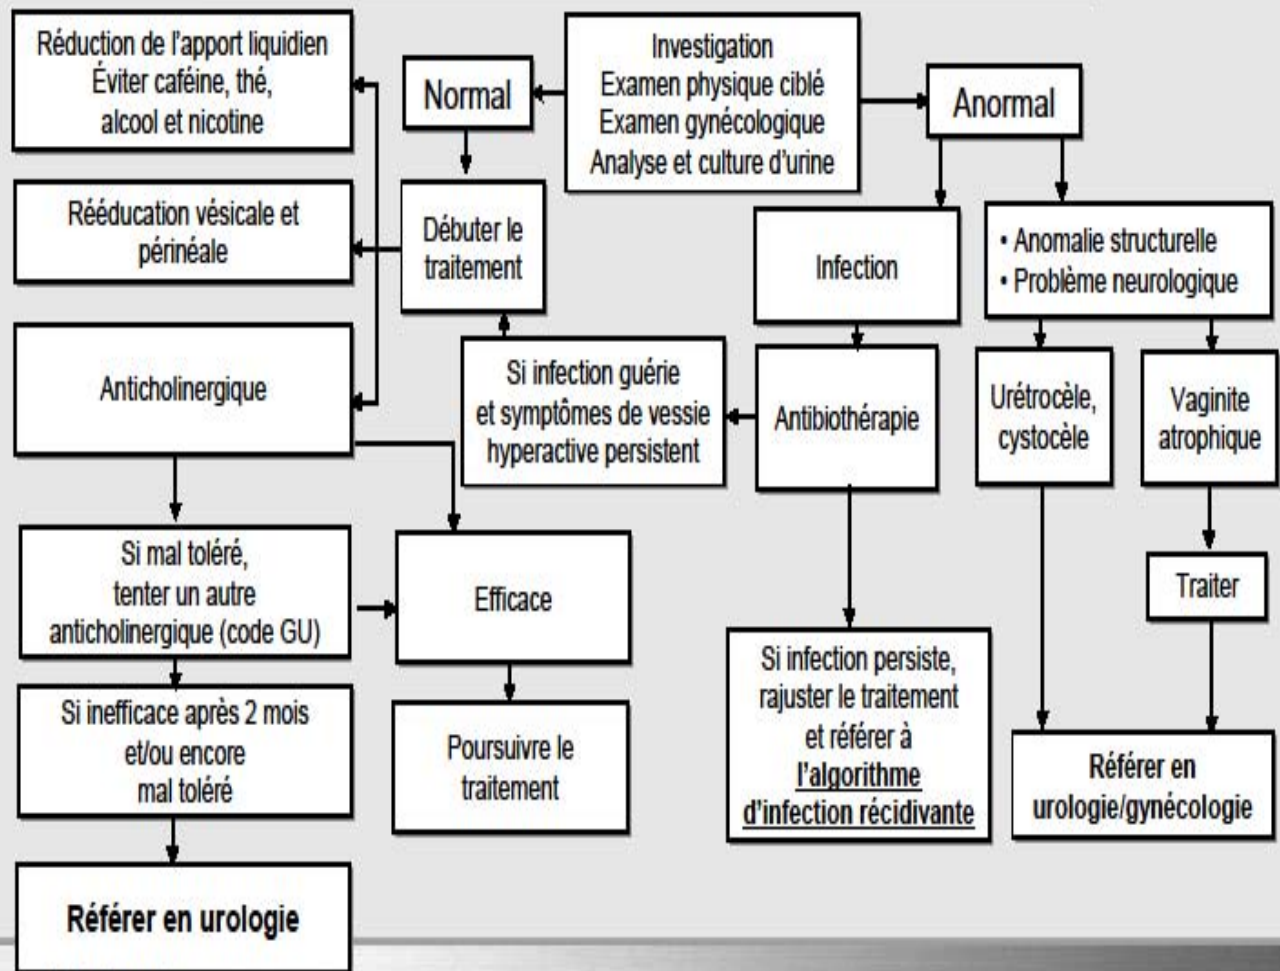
Investigation
Examen physique ciblé
Examen gynécologique
Analyse et culture d'urine

Normal

Anormal

Réduction de l'apport liquidien
Éviter caféine, thé, alcool et nicotine

Débuter le traitement

Rééducation vésicale et périnéale

Anticholinergique

Infection

• Anomalie structurelle
• Problème neurologique

Si infection guérie et symptômes de vessie hyperactive persistent

Antibiothérapie

Urétrocèle, cystocèle

Vaginite atrophique

Si mal toléré, tenter un autre anticholinergique (code GU)

Efficace

Traiter

Si infection persiste, rajuster le traitement et référer à l'algorithme d'infection récidivante

Si inefficace après 2 mois et/ou encore mal toléré

Poursuivre le traitement

Référer en urologie/gynécologie

Référer en urologie